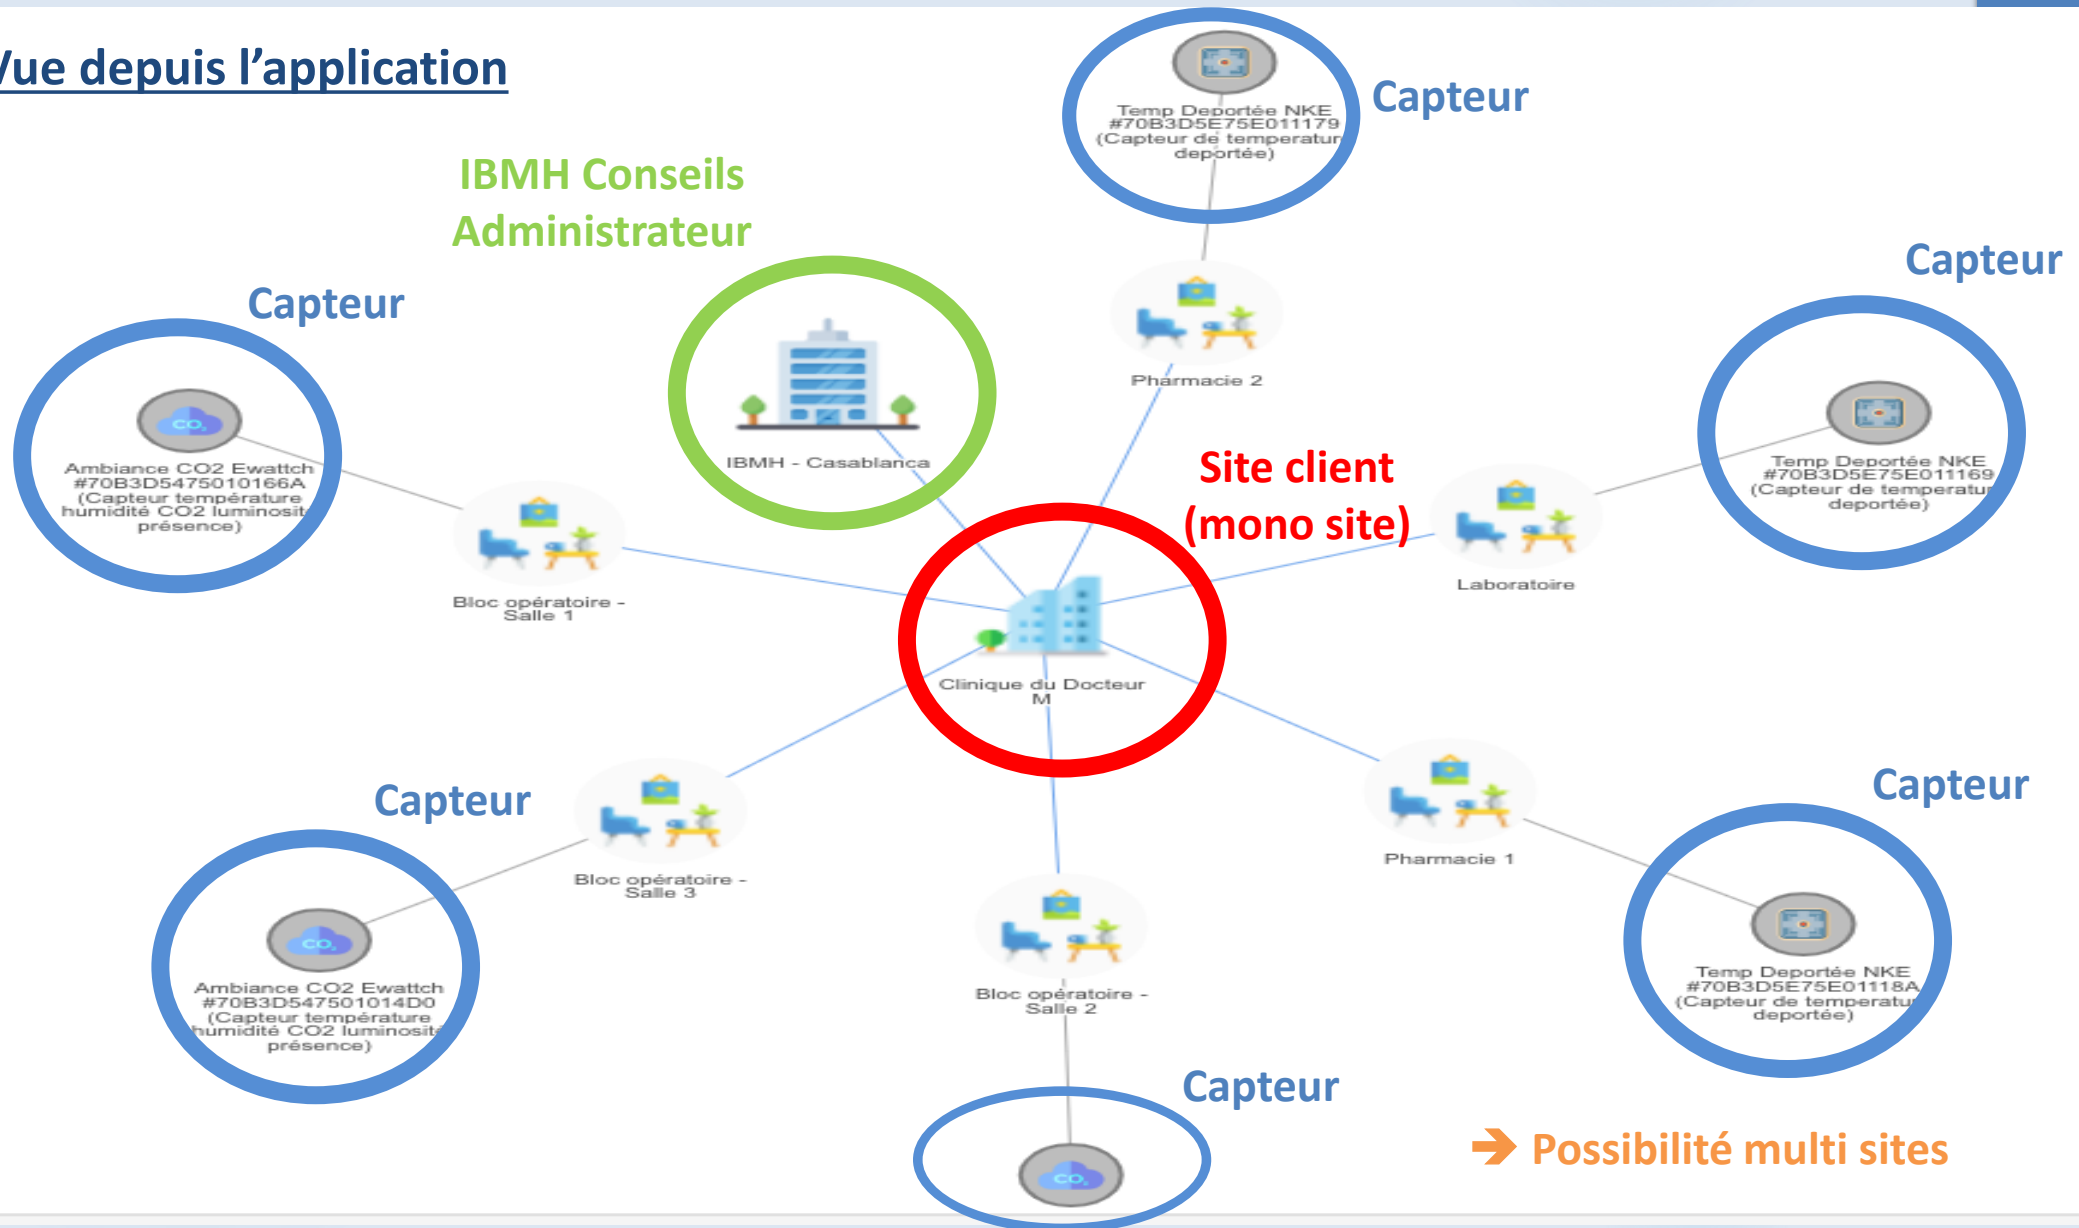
/ue depuis l'application

Capteur

Temp Deportée NKE #70B3D5E75E011179 (Capteur de temperatur deportée)

IBMH Conseils Administrateur

Capteur

Capteur

Pharmacie 2

$CO_2$

Ambiance CO2 Ewattch #70B3D5475010166A (Capteur température humidité CO2 luminosit présence)

IBMH - Casablanca

Site client (mono site)

Temp Deportée NKE #70B3D5E75E011169 (Capteur de temperatu deportée)

Bloc opératoire - Salle 1

Laboratoire

Clinique du Docteur M

Capteur

Capteur

Pharmacie 1

Bloc opératoire - Salle 3

$CO_2$

Ambiance CO2 Ewattch #70B3D547501014D0 (Capteur température humidité CO2 luminosit présence)

Bloc opératoire - Salle 2

Temp Deportée NKE #70B3D5E75E01118A (Capteur de temperatu deportée)

Capteur

$CO_2$

Possibilité multi sites